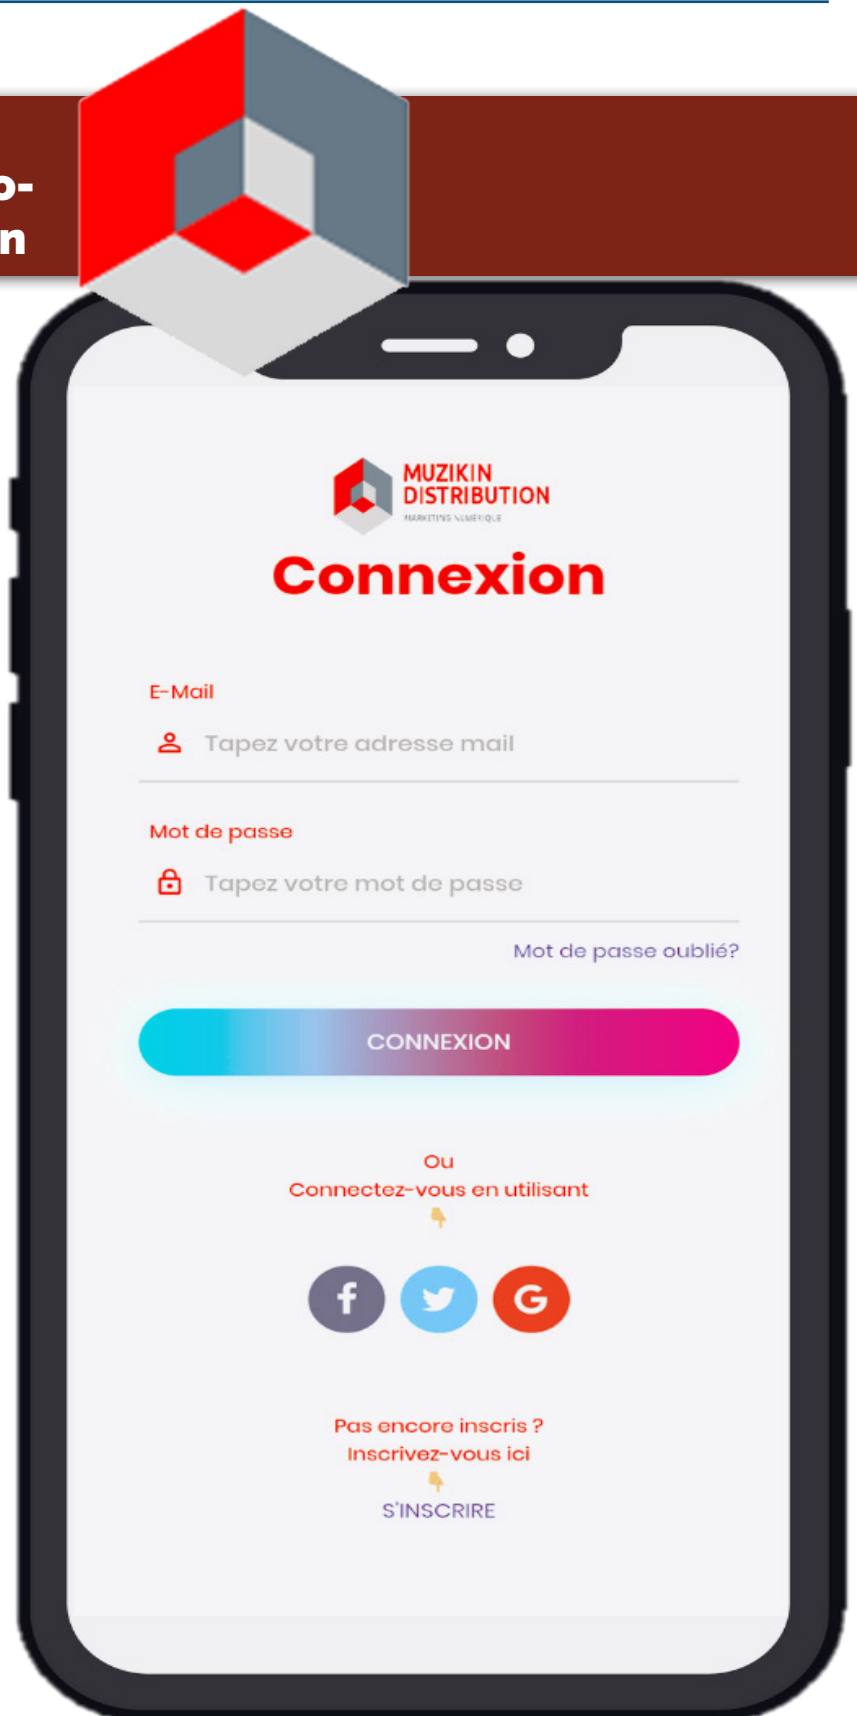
o-
n

MUZIKIN DISTRIBUTION
MARKETING NUMÉRIQUE

Connexion

E-Mail
Tapez votre adresse mail

Mot de passe
Tapez votre mot de passe

Mot de passe oublié?

CONNEXION

Ou
Connectez-vous en utilisant

f G

Pas encore inscris ?
Inscrivez-vous ici
S'INSCRIRE